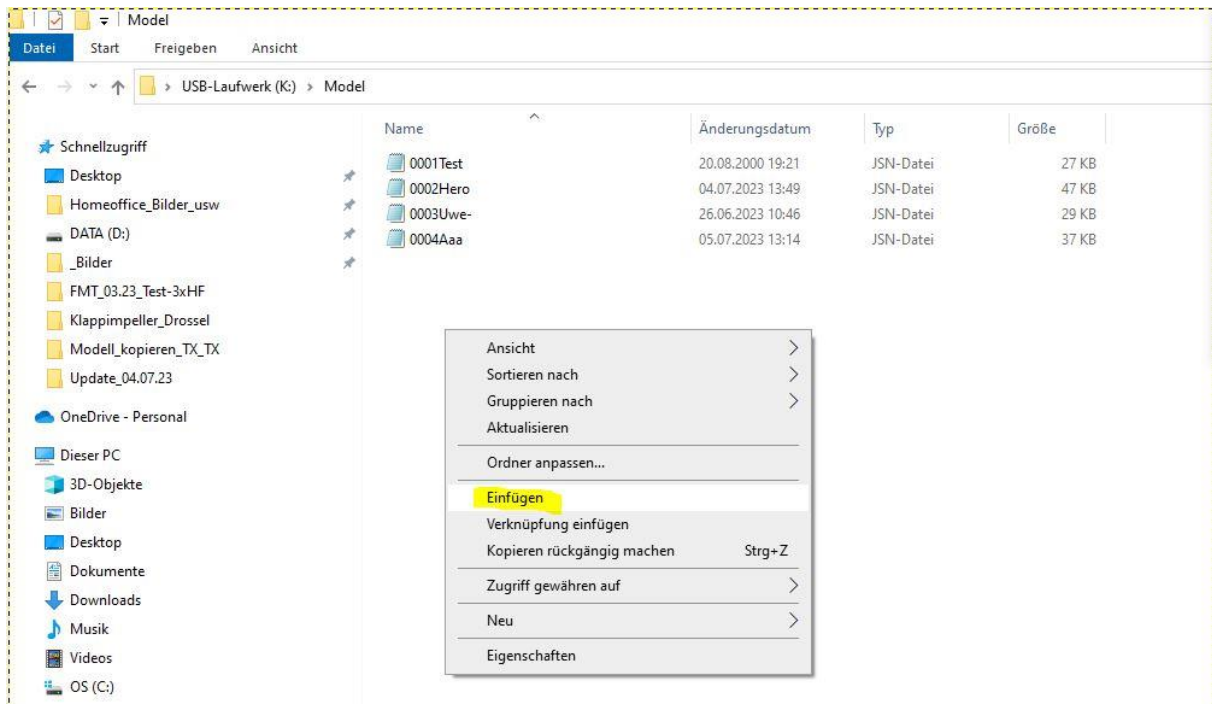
Model

Datei Start Freigeben Ansicht

USB-Laufwerk (K:) > Model

Schnellzugriff
Desktop
Homeoffice_Bilder_usw
DATA (D:)
_Bilder
FMT_03.23_Test-3xHF
Klappimpeller_Drossel
Modell_kopieren_TX_TX
Update_04.07.23
OneDrive - Personal
Dieser PC
3D-Objekte
Bilder
Desktop
Dokumente
Downloads
Musik
Videos
OS (C:)

| Name | Änderungsdatum | Typ | Größe |
|---|---|---|---|
| 0001Test | 20.08.2000 19:21 | JSN-Datei | 27 KB |
| 0002Hero | 04.07.2023 13:49 | JSN-Datei | 47 KB |
| 0003Uwe- | 26.06.2023 10:46 | JSN-Datei | 29 KB |
| 0004Aaa | 05.07.2023 13:14 | JSN-Datei | 37 KB |

Ansicht
Sortieren nach
Gruppieren nach
Aktualisieren
Ordner anpassen...
Einfügen
Verknüpfung einfügen
Kopieren rückgängig machen Strg+Z
Zugriff gewähren auf
Neu
Eigenschaften